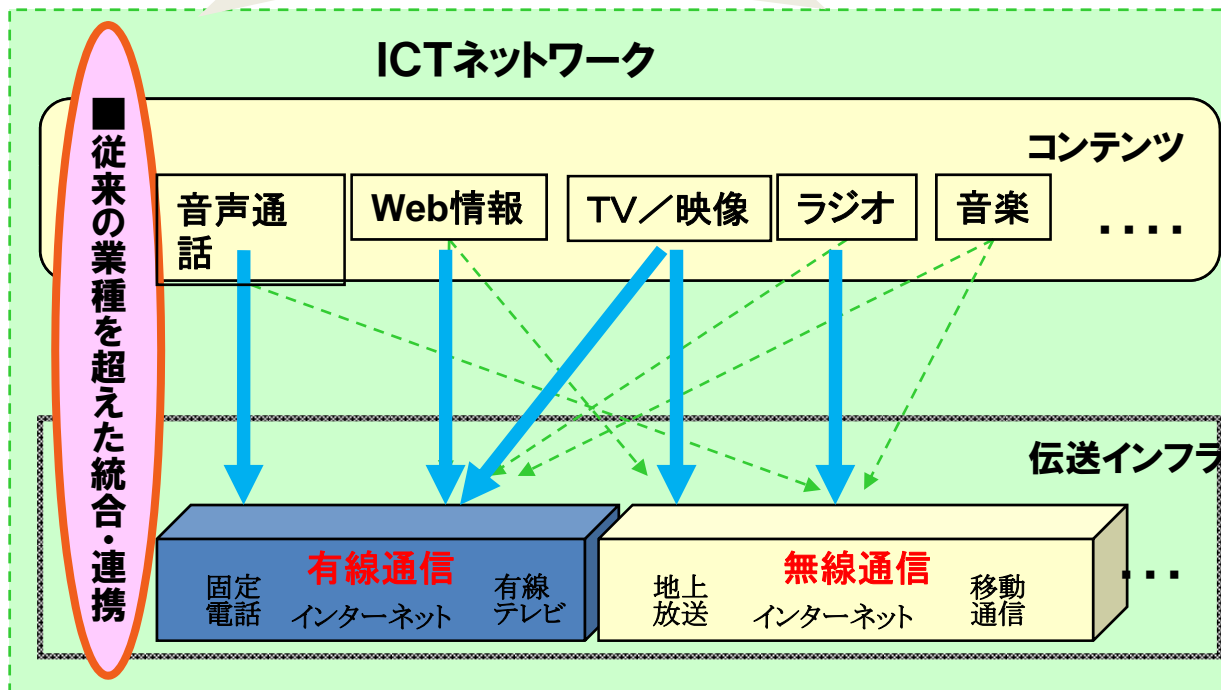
ICTネットワーク

■従来の業種を超えた統合・連携

コンテンツ

音声通話

Web情報

TV／映像

ラジオ

音楽

....

伝送インフラ

有線通信

固定電話

インターネット

有線テレビ

無線通信

地上放送

インターネット

移動通信

...